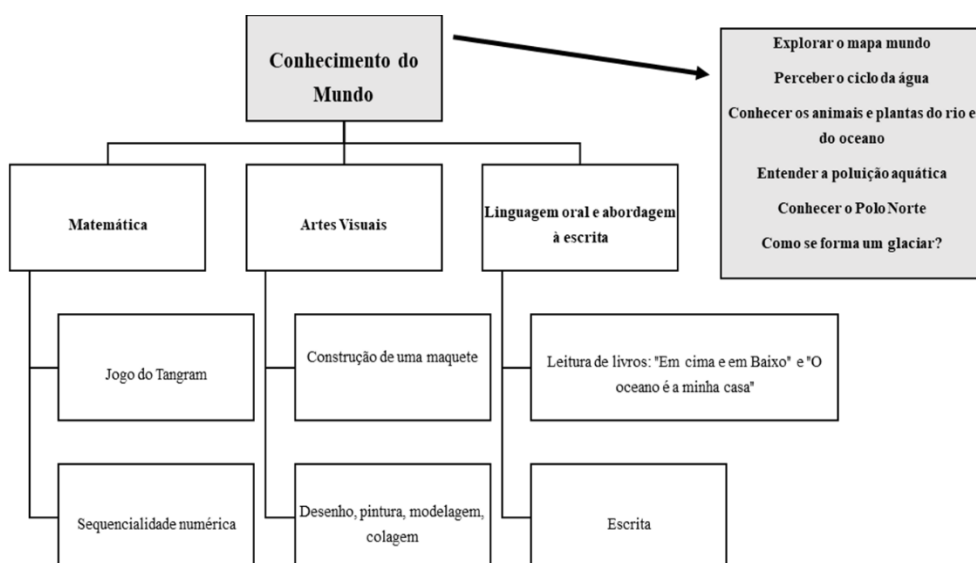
Conhecimento do Mundo

Explorar o mapa mundo

Perceber o ciclo da água

Conhecer os animais e plantas do rio e do oceano

Entender a poluição aquática

Conhecer o Polo Norte

Como se forma um glaciar?

Matemática

Artes Visuais

Linguagem oral e abordagem à escrita

Jogo do Tangram

Sequencialidade numérica

Construção de uma maquete

Desenho, pintura, modelagem, colagem

Leitura de livros: "Em cima e em Baixo" e "O oceano é a minha casa"

Escrita